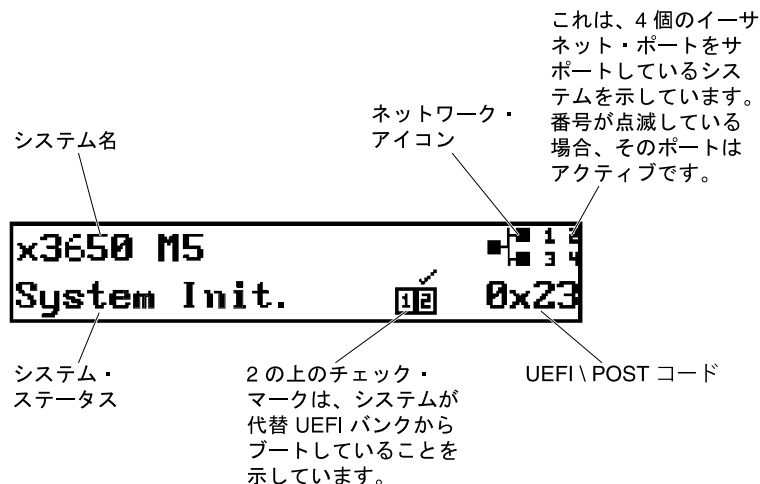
これは、4 個のイーサネット・ポートをサポートしているシステムを示しています。番号が点滅している場合、そのポートはアクティブです。

ネットワーク・アイコン

システム名

x3650 M5

1 2
3 4

System Init.

1 2

0x23

システム・ステータス

2 の上のチェック・マークは、システムが代替 UEFI バンクからブートしていることを示しています。

UEFI \ POST コード